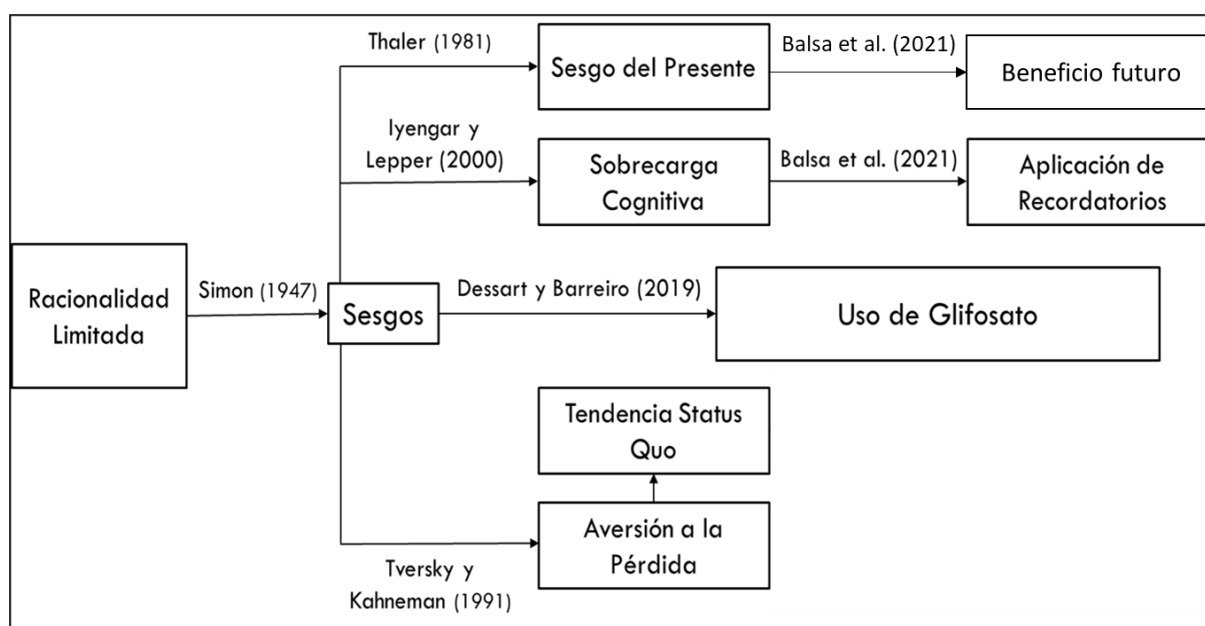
Racionalidad Limitada

Simon (1947)

Sesgos

Thaler (1981)

Sesgo del Presente

Balsa et al. (2021)

Beneficio futuro

Iyengar y Lepper (2000)

Sobrecarga Cognitiva

Balsa et al. (2021)

Aplicación de Recordatorios

Dessart y Barreiro (2019)

Uso de Glifosato

Tendencia Status Quo

Aversión a la Pérdida

Tversky y Kahneman (1991)